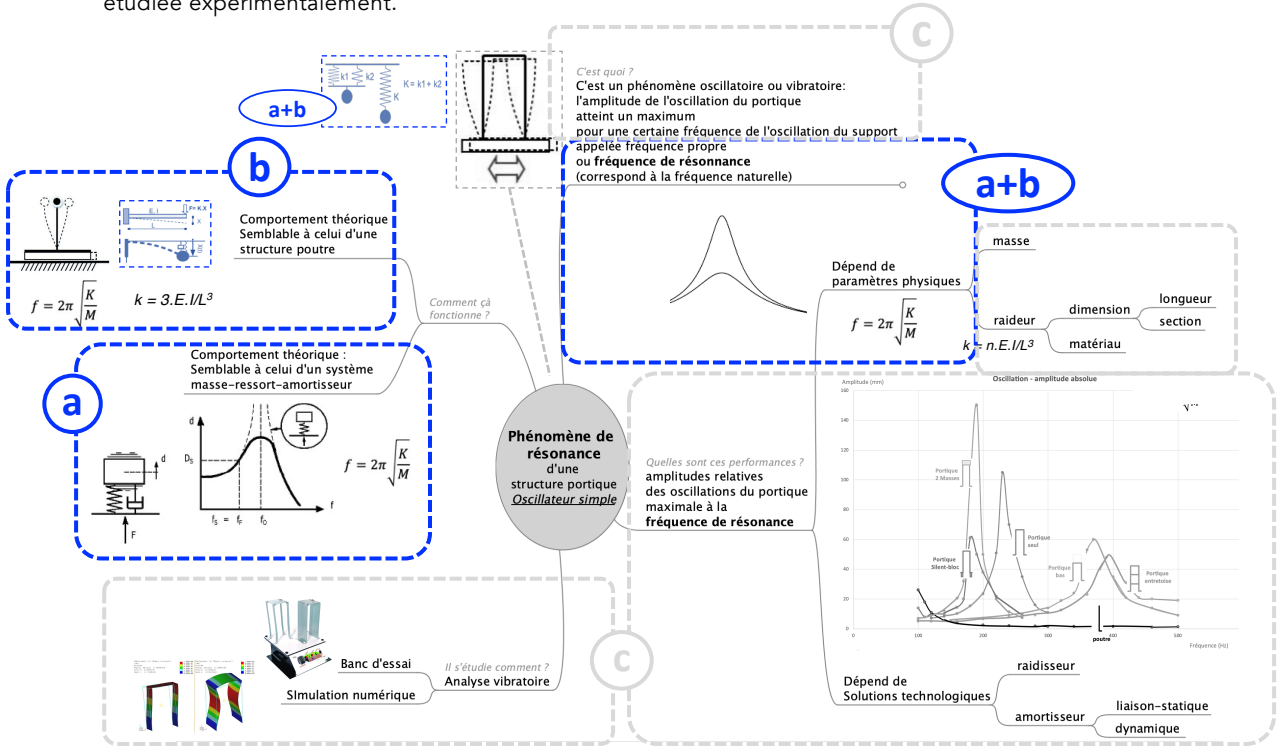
étudiée expérimentalement.

a+b

k1 k2 K K = k1 + k2

C

C'est quoi ?
C'est un phénomène oscillatoire ou vibratoire: l'amplitude de l'oscillation du portique atteint un maximum pour une certaine fréquence de l'oscillation du support appelée fréquence propre ou **fréquence de résonance** (correspond à la fréquence naturelle)

b

Comportement théorique Semblable à celui d'une structure poutre

$f = 2\pi\sqrt{\frac{K}{M}}$ $k = 3.E.I/L^3$

Comment çà fonctionne ?

a

Comportement théorique : Semblable à celui d'un système masse-ressort-amortisseur

d
$D_S$
$f_S = f_F$ $f_O$
f
F

$f = 2\pi\sqrt{\frac{K}{M}}$

a+b

masse

Dépend de paramètres physiques

$f = 2\pi\sqrt{\frac{K}{M}}$

raideur dimension longueur section matériau

$k = n.E.I/L^3$

Phénomène de résonance d'une structure portique Oscillateur simple

Quelles sont ces performances ?
amplitudes relatives des oscillations du portique maximale à la **fréquence de résonance**

Amplitude (mm)
Oscillation - amplitude absolue
160
140
120
100
80
60
40
20
0
Portique 2 Masses
Portique seul
Portique Silent-bloc
Portique bas
Portique entretoise
poutre
0 100 200 300 400 500
Fréquence (Hz)

Dépend de Solutions technologiques
raidisseur
amortisseur liaison-statique dynamique

Banc d'essai
Il s'étudie comment ?
Analyse vibratoire
SImulation numérique

C